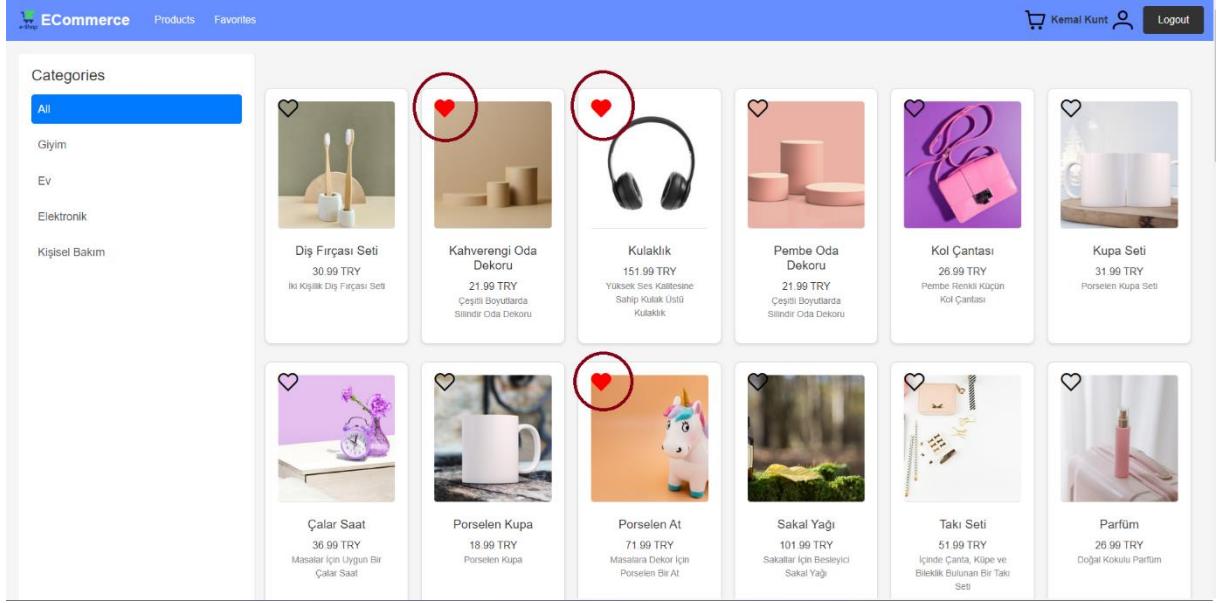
e-Shop ECommerce Products Favorites

Kemal Kunt Logout

Categories

All

Giyim

Ev

Elektronik

Kişisel Bakım

Diş Fırçası Seti
30.99 TRY
İki Kişilik Diş Fırçası Seti

Kahverengi Oda Dekoru
21.99 TRY
Çeşitli Boyutlarda Silindir Oda Dekoru

Kulaklık
151.99 TRY
Yüksek Ses Kalitesine Sahip Kulak Üstü Kulaklık

Pembe Oda Dekoru
21.99 TRY
Çeşitli Boyutlarda Silindir Oda Dekoru

Kol Çantası
26.99 TRY
Pembe Renkli Küçün Kol Çantası

Kupa Seti
31.99 TRY
Porselen Kupa Seti

Çalar Saat
36.99 TRY
Masalar İçin Uygun Bir Çalar Saat

Porselen Kupa
18.99 TRY
Porselen Kupa

Porselen At
71.99 TRY
Masalara Dekor İçin Porselen Bir At

Sakal Yağı
101.99 TRY
Sakallar İçin Besleyici Sakal Yağı

Takı Seti
51.99 TRY
İçinde Çanta, Küpe ve Bileklik Bulunan Bir Takı Seti

Parfüm
26.99 TRY
Doğal Kokulu Parfüm